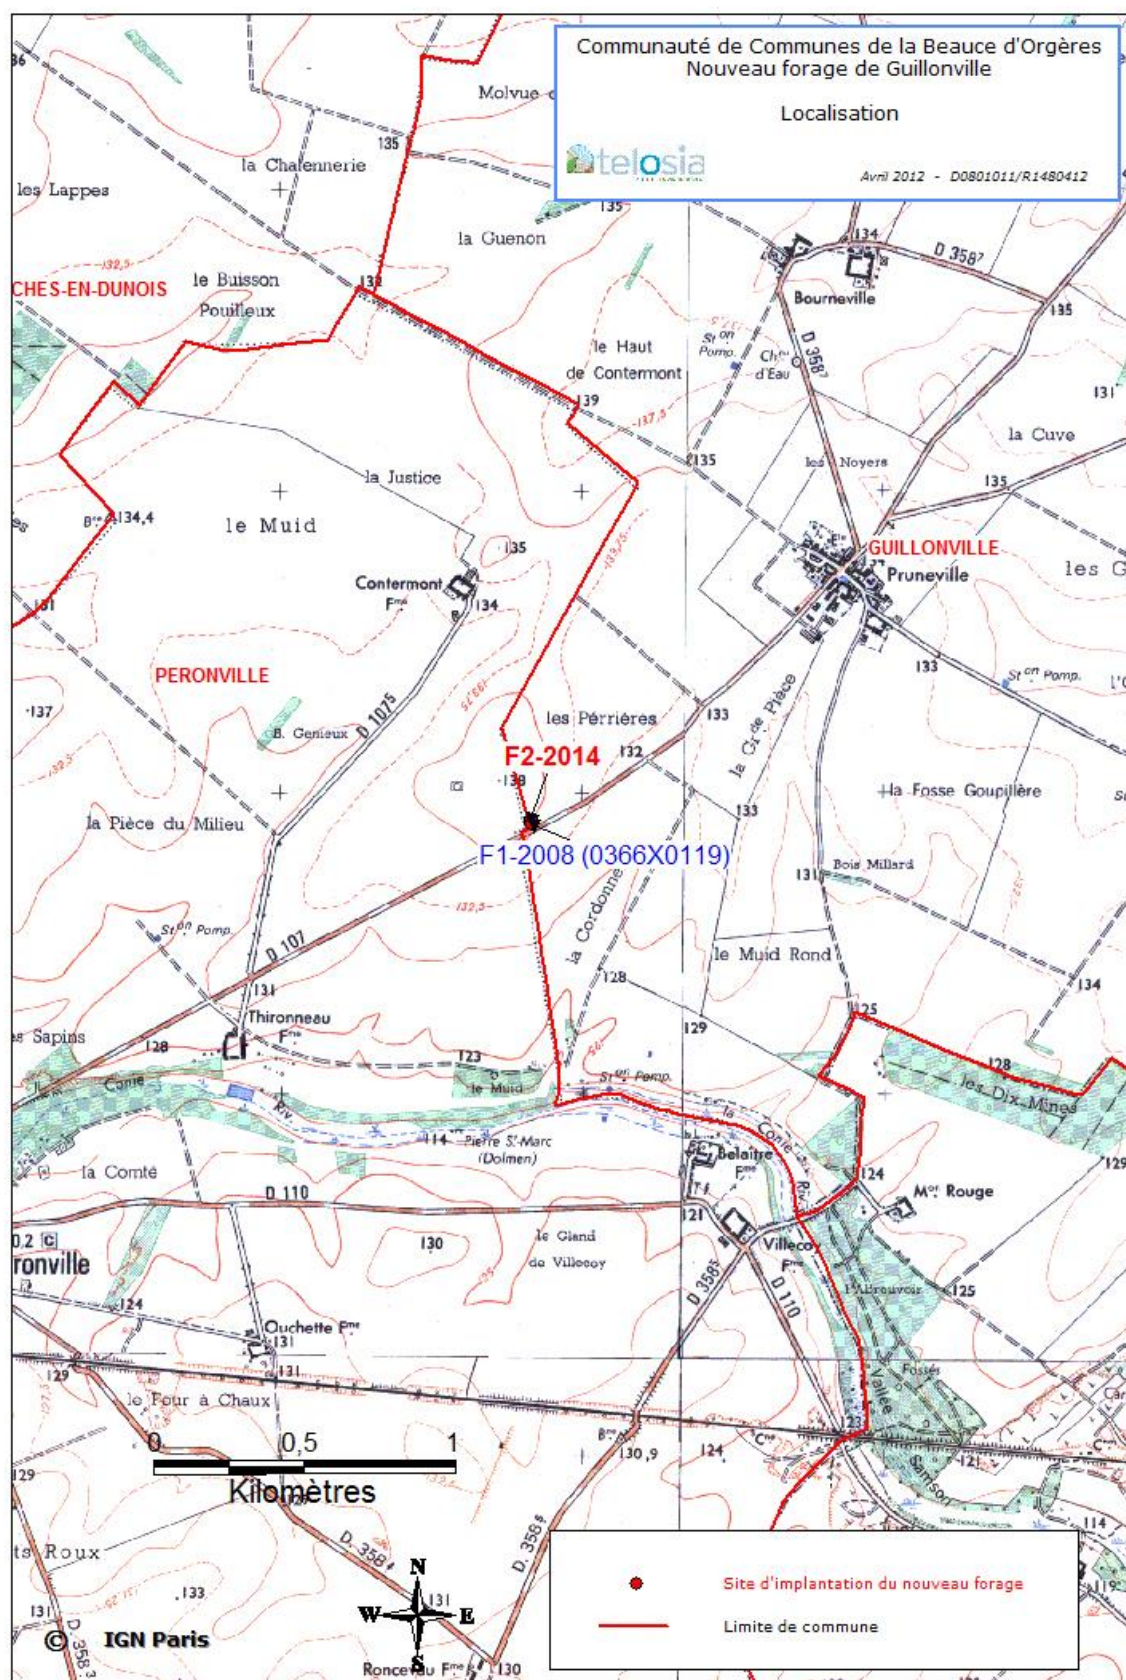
Communauté de Communes de la Beauce d'Orgères
Nouveau forage de Guillonville

Localisation

telosia

Avril 2012 - D0801011/R1480412

Molvue
la Chalennerie
les Lappes
135
la Guenon
134
D 3587
Bourneville
135
CHES-EN-DUNOIS
le Buisson
Pouilleux
132
le Haut
de Contermont
St^on Pomp.
Ch^au d'Eau
D 3587
131
139
137,5
la Cuve
135
les Noyers
135
la Justice
B^ne 134,4
le Muid
GUILLONVILLE
Pruneville
les G
135
Contermont F^me
134
133
St^on Pomp.
PERONVILLE
D 1075
137
les Perrières
133
la G^de Pièce
B. Genieux
F2-2014
132
138
la Fosse Goupillère
133
la Pièce du Milieu
F1-2008 (0366X0119)
Bois Millard
131
la Cordonne
132,5
St^on Pomp.
D 107
le Muid Rond
128
134
131
125
Thironneau F^me
129
Sapins
128
123
128
le Muid
St^on Pomp.
les Dix-Mines
Conie
Riv.
la Conie
114
Pierre S^t Marc (Dolmen)
Belaitre F^me
129
la Comté
124
D 110
M^on Rouge
121
0,2
le Gland de Villecoy
130
Villecoy F^me
ronville
D 3585
D 110
l'Abreuvoir
125
124
Ouchette F^me
131
131
Fosses
129
Vallée
le Four à Chaux
123
0
0,5
1
B^ne 130,9
124
C^ne
121
Samson
Kilomètres
129
114
ts Roux
D. 3584
D. 3584
133
131
131
N
W
E
S
© IGN Paris
Ronceau F^me
130
Site d'implantation du nouveau forage
Limite de commune